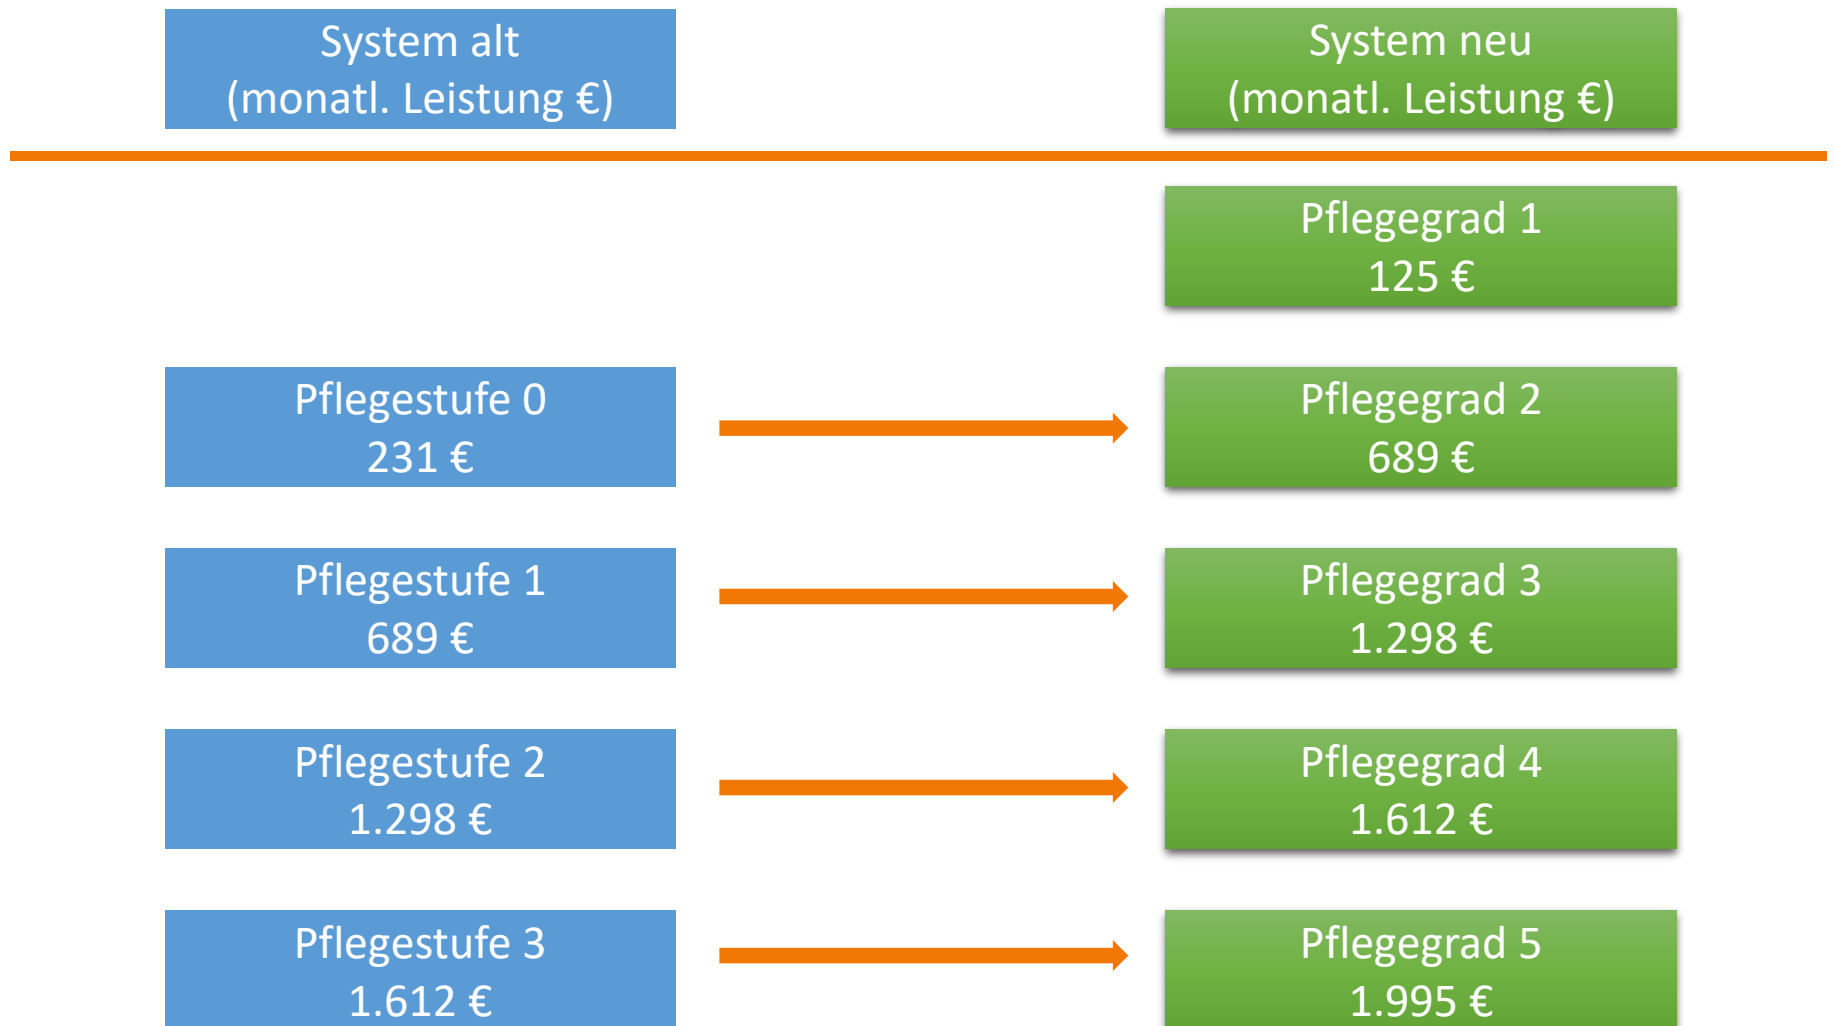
System alt
(monatl. Leistung €)

System neu
(monatl. Leistung €)

Pflegegrad 1
125 €

Pflegestufe 0
231 €

Pflegegrad 2
689 €

Pflegestufe 1
689 €

Pflegegrad 3
1.298 €

Pflegestufe 2
1.298 €

Pflegegrad 4
1.612 €

Pflegestufe 3
1.612 €

Pflegegrad 5
1.995 €